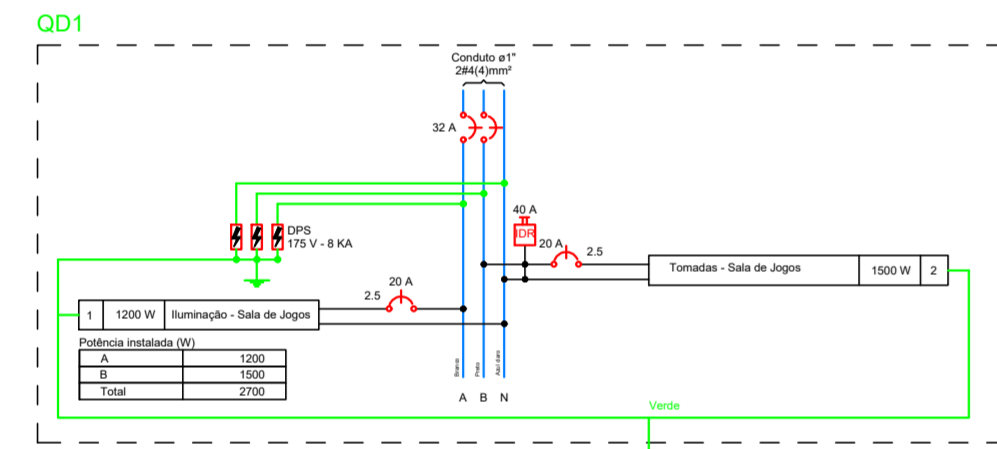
QD1

Conduto ø1"
2#4(4)mm²

32 A

DPS
175 V - 8 KA

40 A
IDR
20 A
2.5

Tomadas - Sala de Jogos | 1500 W | 2

20 A
2.5

1 | 1200 W | Iluminação - Sala de Jogos

Potência instalada (W)

| A | 1200 |
|---|---|
| B | 1500 |
| Total | 2700 |

Branco
Preto
Azul claro

A B N

Verde